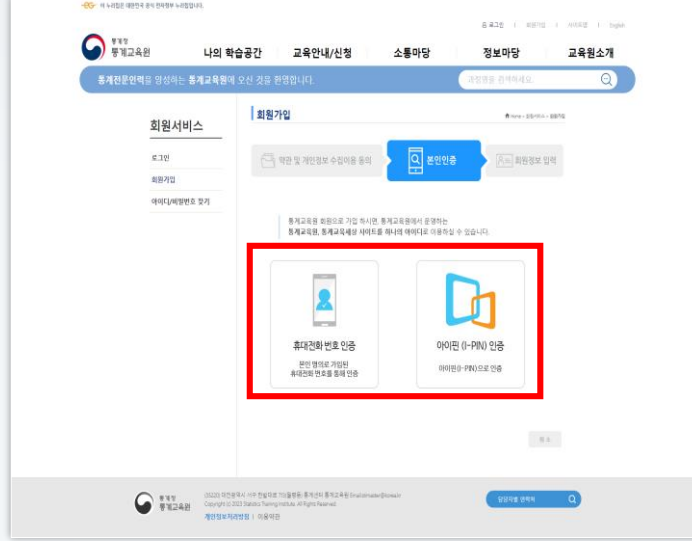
이 누리집은 대한민국 공식 전자정부 누리집입니다.

로그인 | 회원가입 | 사이트맵 | English

통계청 통계교육원

나의 학습공간 교육안내/신청 소통마당 정보마당 교육원소개

통계전문인력을 양성하는 통계교육원에 오신 것을 환영합니다.

과정명을 검색하세요

회원서비스

로그인

회원가입

아이디/비밀번호 찾기

회원가입

Home > 회원서비스 > 회원가입

약관 및 개인정보 수집이용 동의

본인인증

회원정보 입력

통계교육원 회원으로 가입 하시면, 통계교육원에서 운영하는 통계교육원, 통계교육세상 사이트를 하나의 아이디로 이용하실 수 있습니다.

휴대전화 번호 인증

본인 명의로 가입된 휴대전화 번호를 통해 인증

아이핀 (I-PIN) 인증

아이핀(I-PIN)으로 인증

취소

통계청 통계교육원

(35220) 대전광역시 서구 한밭대로 713(월평동) 통계센터 통계교육원 Email:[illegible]
Copyright (c) 2023 Statistics Training Institute. All Rights Reserved.

개인정보처리방침 | 이용약관

담당자별 연락처